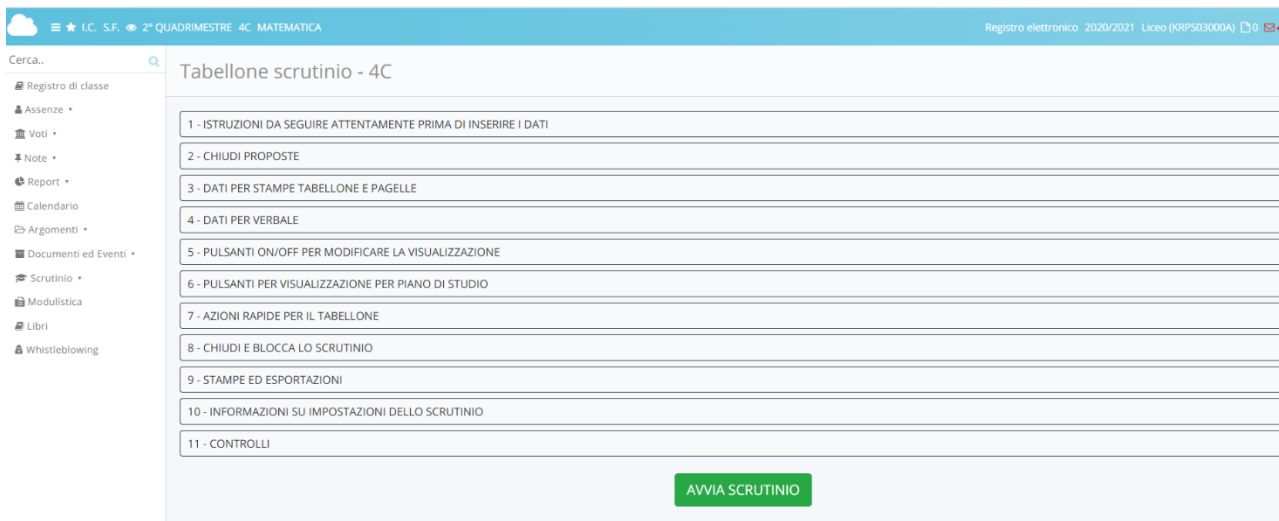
I.C. S.F. 2° QUADRIMESTRE 4C MATEMATICA

Registro elettronico 2020/2021 Liceo (KRPS03000A) 0

Cerca..

Registro di classe
Assenze
Voti
Note
Report
Calendario
Argomenti
Documenti ed Eventi
Scrutinio
Modulistica
Libri
Whistleblowing

Tabellone scrutinio - 4C

1 - ISTRUZIONI DA SEGUIRE ATTENTAMENTE PRIMA DI INSERIRE I DATI

2 - CHIUDI PROPOSTE

3 - DATI PER STAMPE TABELLONE E PAGELLE

4 - DATI PER VERBALE

5 - PULSANTI ON/OFF PER MODIFICARE LA VISUALIZZAZIONE

6 - PULSANTI PER VISUALIZZAZIONE PER PIANO DI STUDIO

7 - AZIONI RAPIDE PER IL TABELLONE

8 - CHIUDI E BLOCCA LO SCRUTINIO

9 - STAMPE ED ESPORTAZIONI

10 - INFORMAZIONI SU IMPOSTAZIONI DELLO SCRUTINIO

11 - CONTROLLI

AVVIA SCRUTINIO